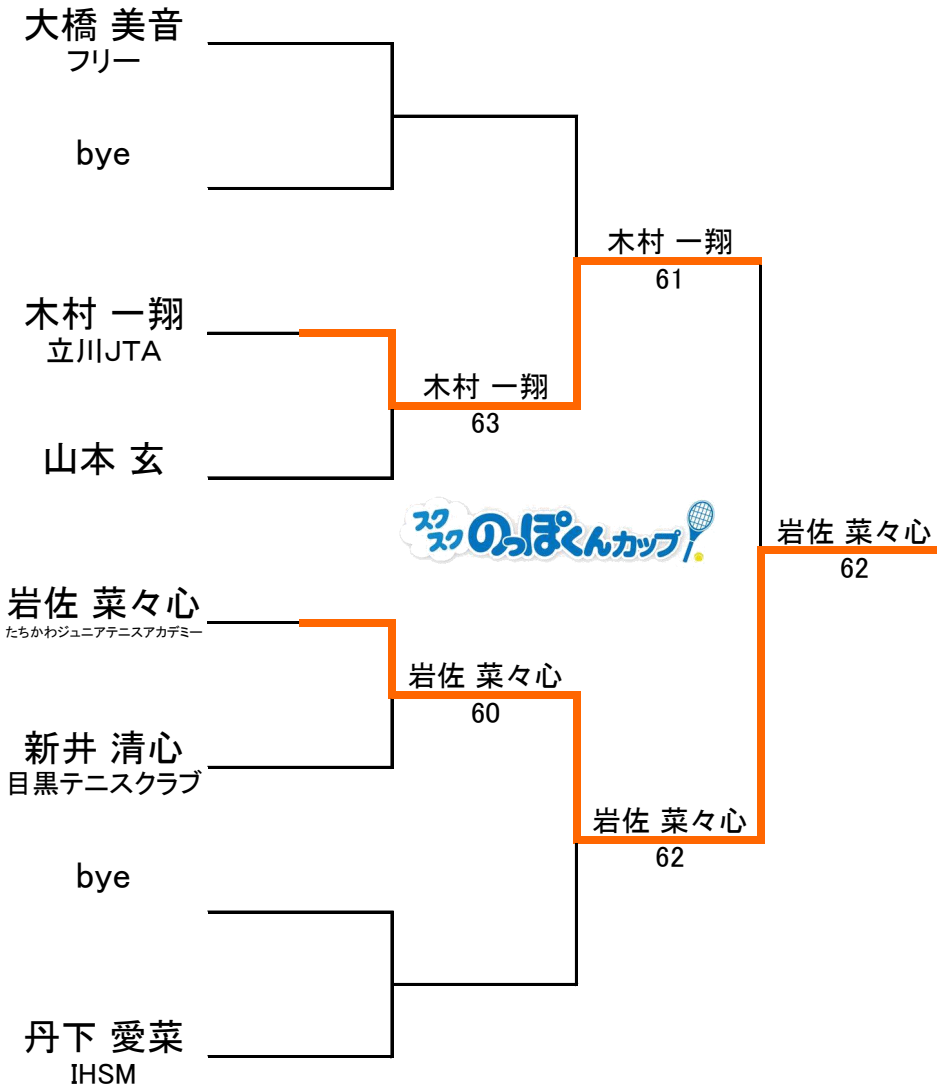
大橋 美音
フリー

bye

木村 一翔
立川JTA

山本 玄

岩佐 菜々心
たちかわジュニアテニスアカデミー

新井 清心
目黒テニスクラブ

bye

丹下 愛菜
IHSM

木村 一翔
63

木村 一翔
61

岩佐 菜々心
60

岩佐 菜々心
62

岩佐 菜々心
62

スクスクのっぽくんカップ